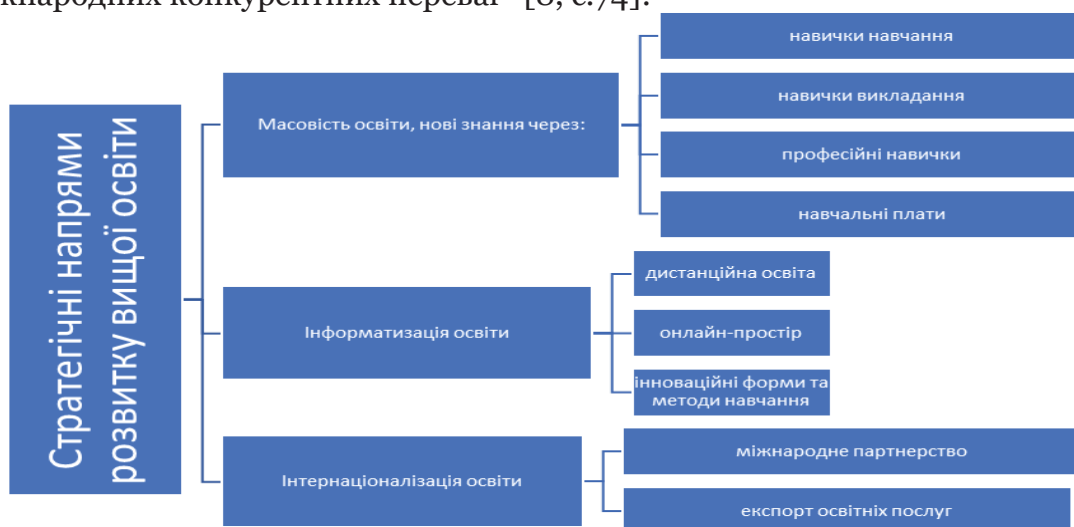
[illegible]жнародних конкурентних переваг" [8, с.74].

Стратегічні напрями розвитку вищої освіти

Масовість освіти, нові знання через:

навички навчання

навички викладання

професійні навички

навчальні плати

Інформатизація освіти

дистанційна освіта

онлайн-простір

інноваційні форми та методи навчання

Інтернаціоналізація освіти

міжнародне партнерство

експорт освітніх послуг